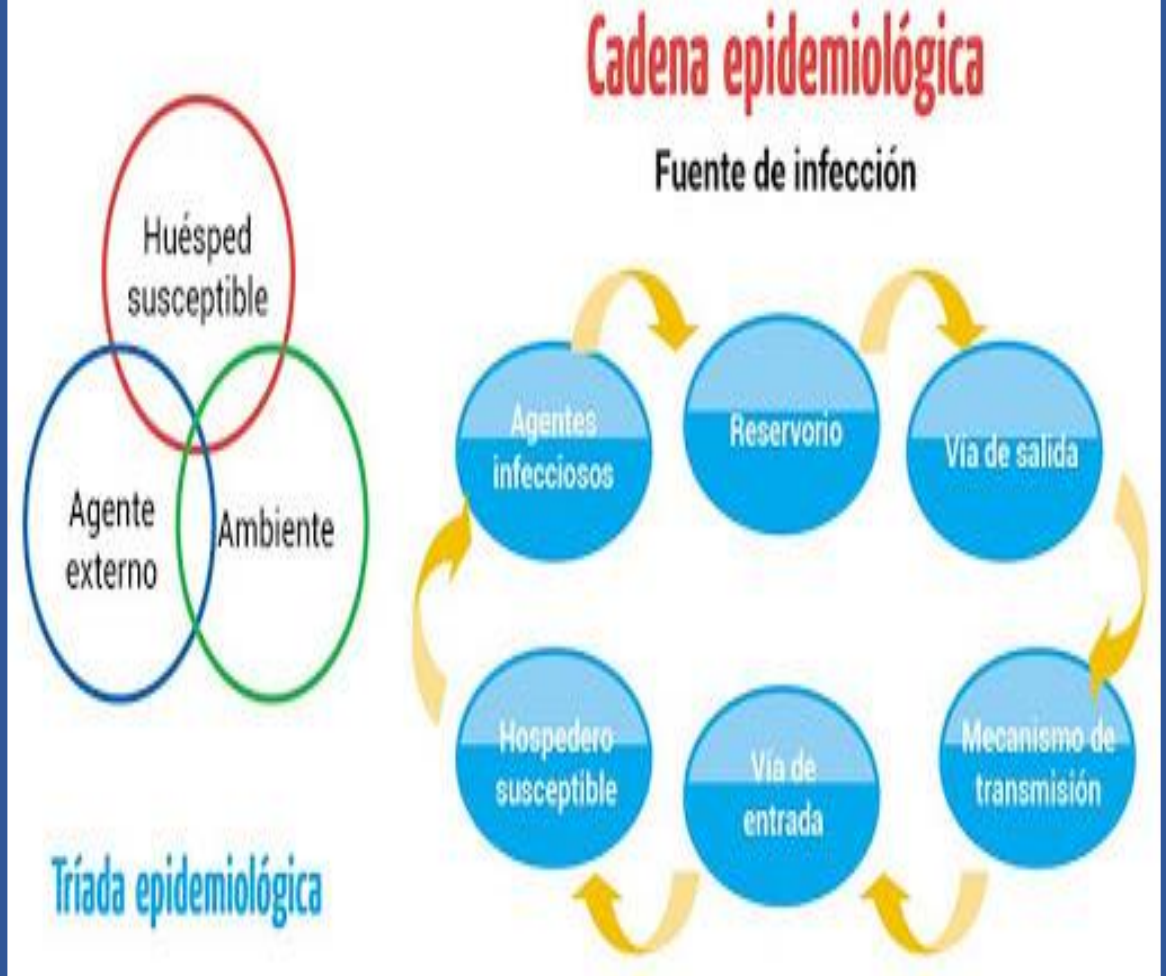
Cadena epidemiológica

Fuente de infección

Huésped susceptible

Agente externo

Ambiente

Agentes infecciosos

Reservorio

Vía de salida

Mecanismo de transmisión

Vía de entrada

Hospedero susceptible

Tríada epidemiológica